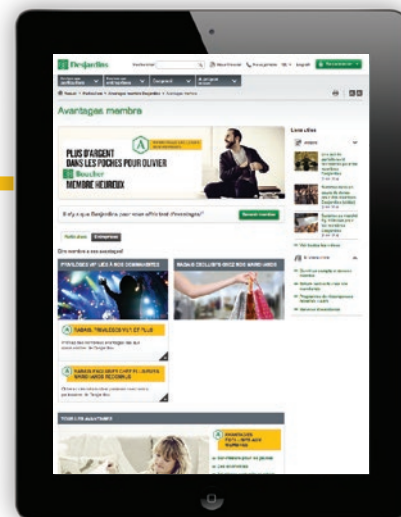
Desjardins

Avantages membre

PLUS D'ARGENT DANS LES POCHES POUR OLIVIER Boucher MEMBRE HEUREUX

Particuliers Entreprises

PRIVILÈGES VIP LIÉS À NOS COMMANDITES

RABAIS CHEZ DES MARCHANDS

A RABAIS, PRIVILÈGES VIP ET PLUS

A RABAIS PROCHES CHEZ PLUS DE MARCHANDS RECONNUS

TOUS LES AVANTAGES

Liens utiles

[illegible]